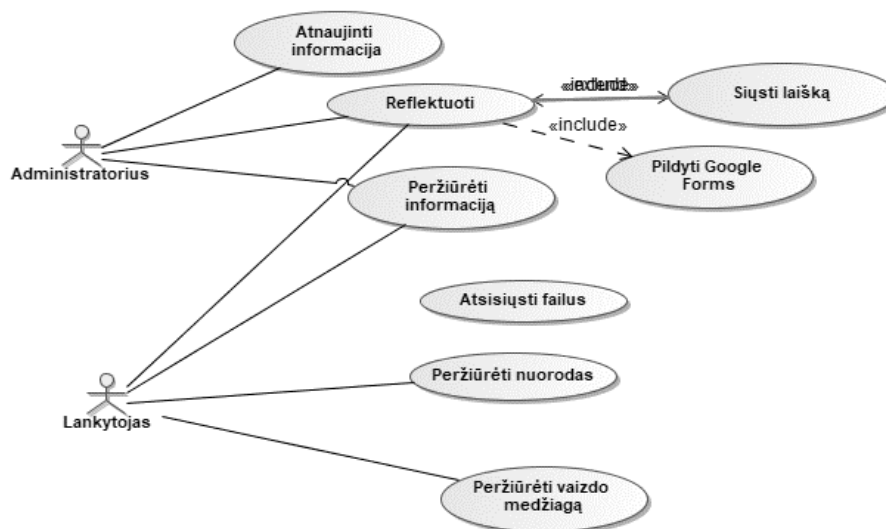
Atnaujinti informacija

Reflektuoti

«extend» «include»

Siųsti laišką

«include»

Pildyti Google Forms

Administratorius

Peržiūrėti informaciją

Atsisiųsti failus

Peržiūrėti nuorodas

Lankytojas

Peržiūrėti vaizdo medžiagą